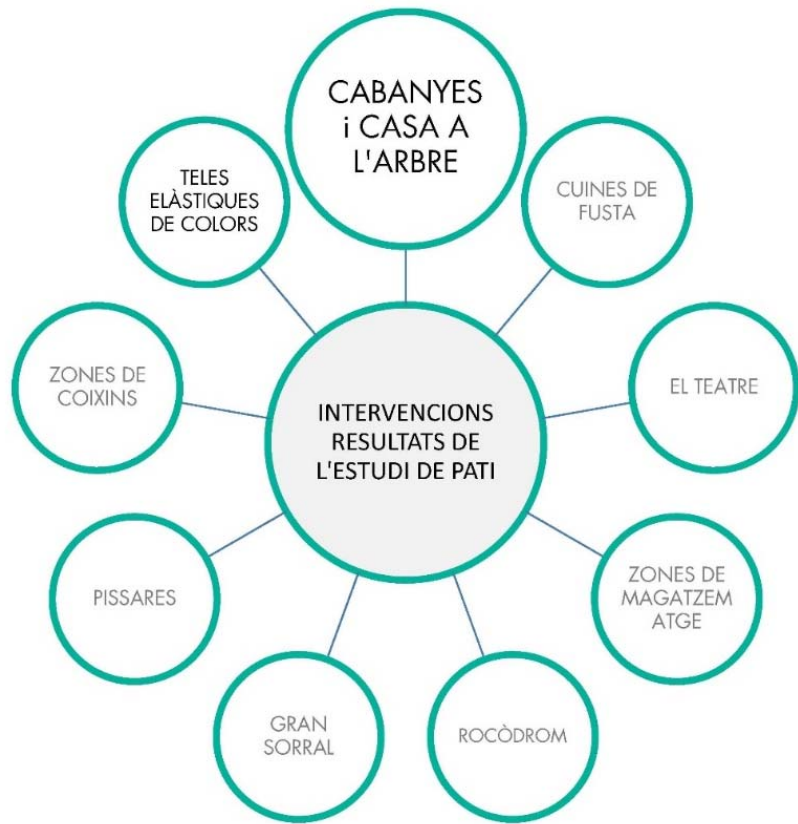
CABANYES i CASA A L'ARBRE

CUINES DE FUSTA

EL TEATRE

ZONES DE MAGATZEM ATGE

ROCÒDROM

GRAN SORRAL

PISSARES

ZONES DE COIXINS

TELES ELÀSTIQUES DE COLORS

INTERVENCIONS RESULTATS DE L'ESTUDI DE PATI